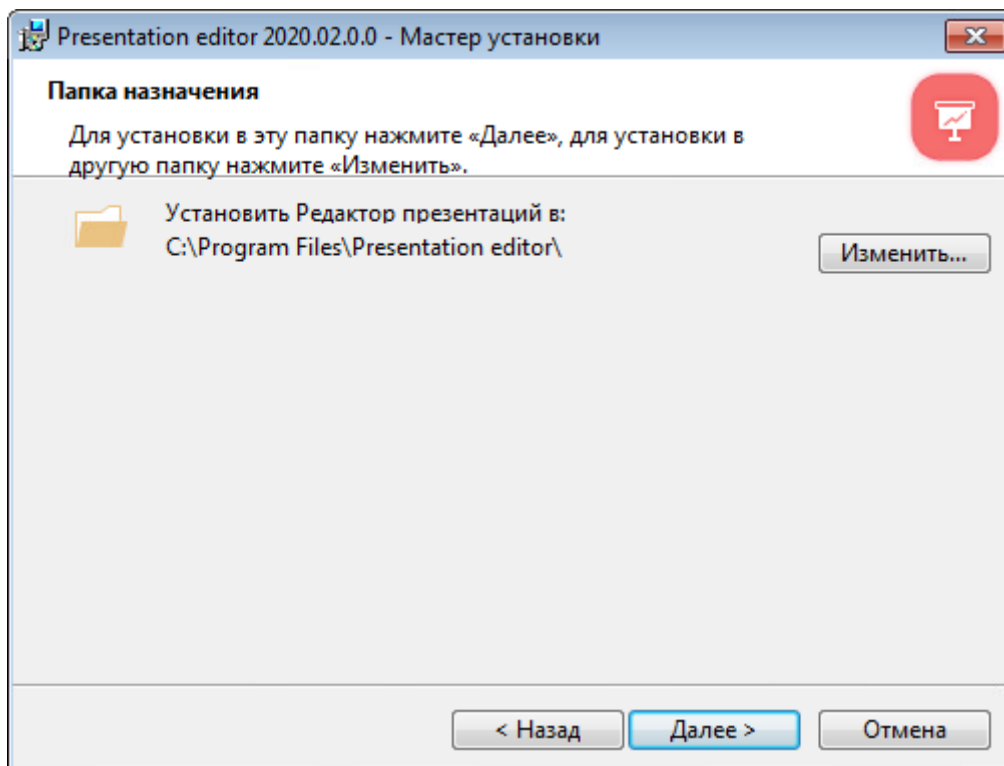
Presentation editor 2020.02.0.0 - Мастер установки

Папка назначения

Для установки в эту папку нажмите «Далее», для установки в другую папку нажмите «Изменить».

Установить Редактор презентаций в:
C:\Program Files\Presentation editor\

Изменить...

< Назад

Далее >

Отмена